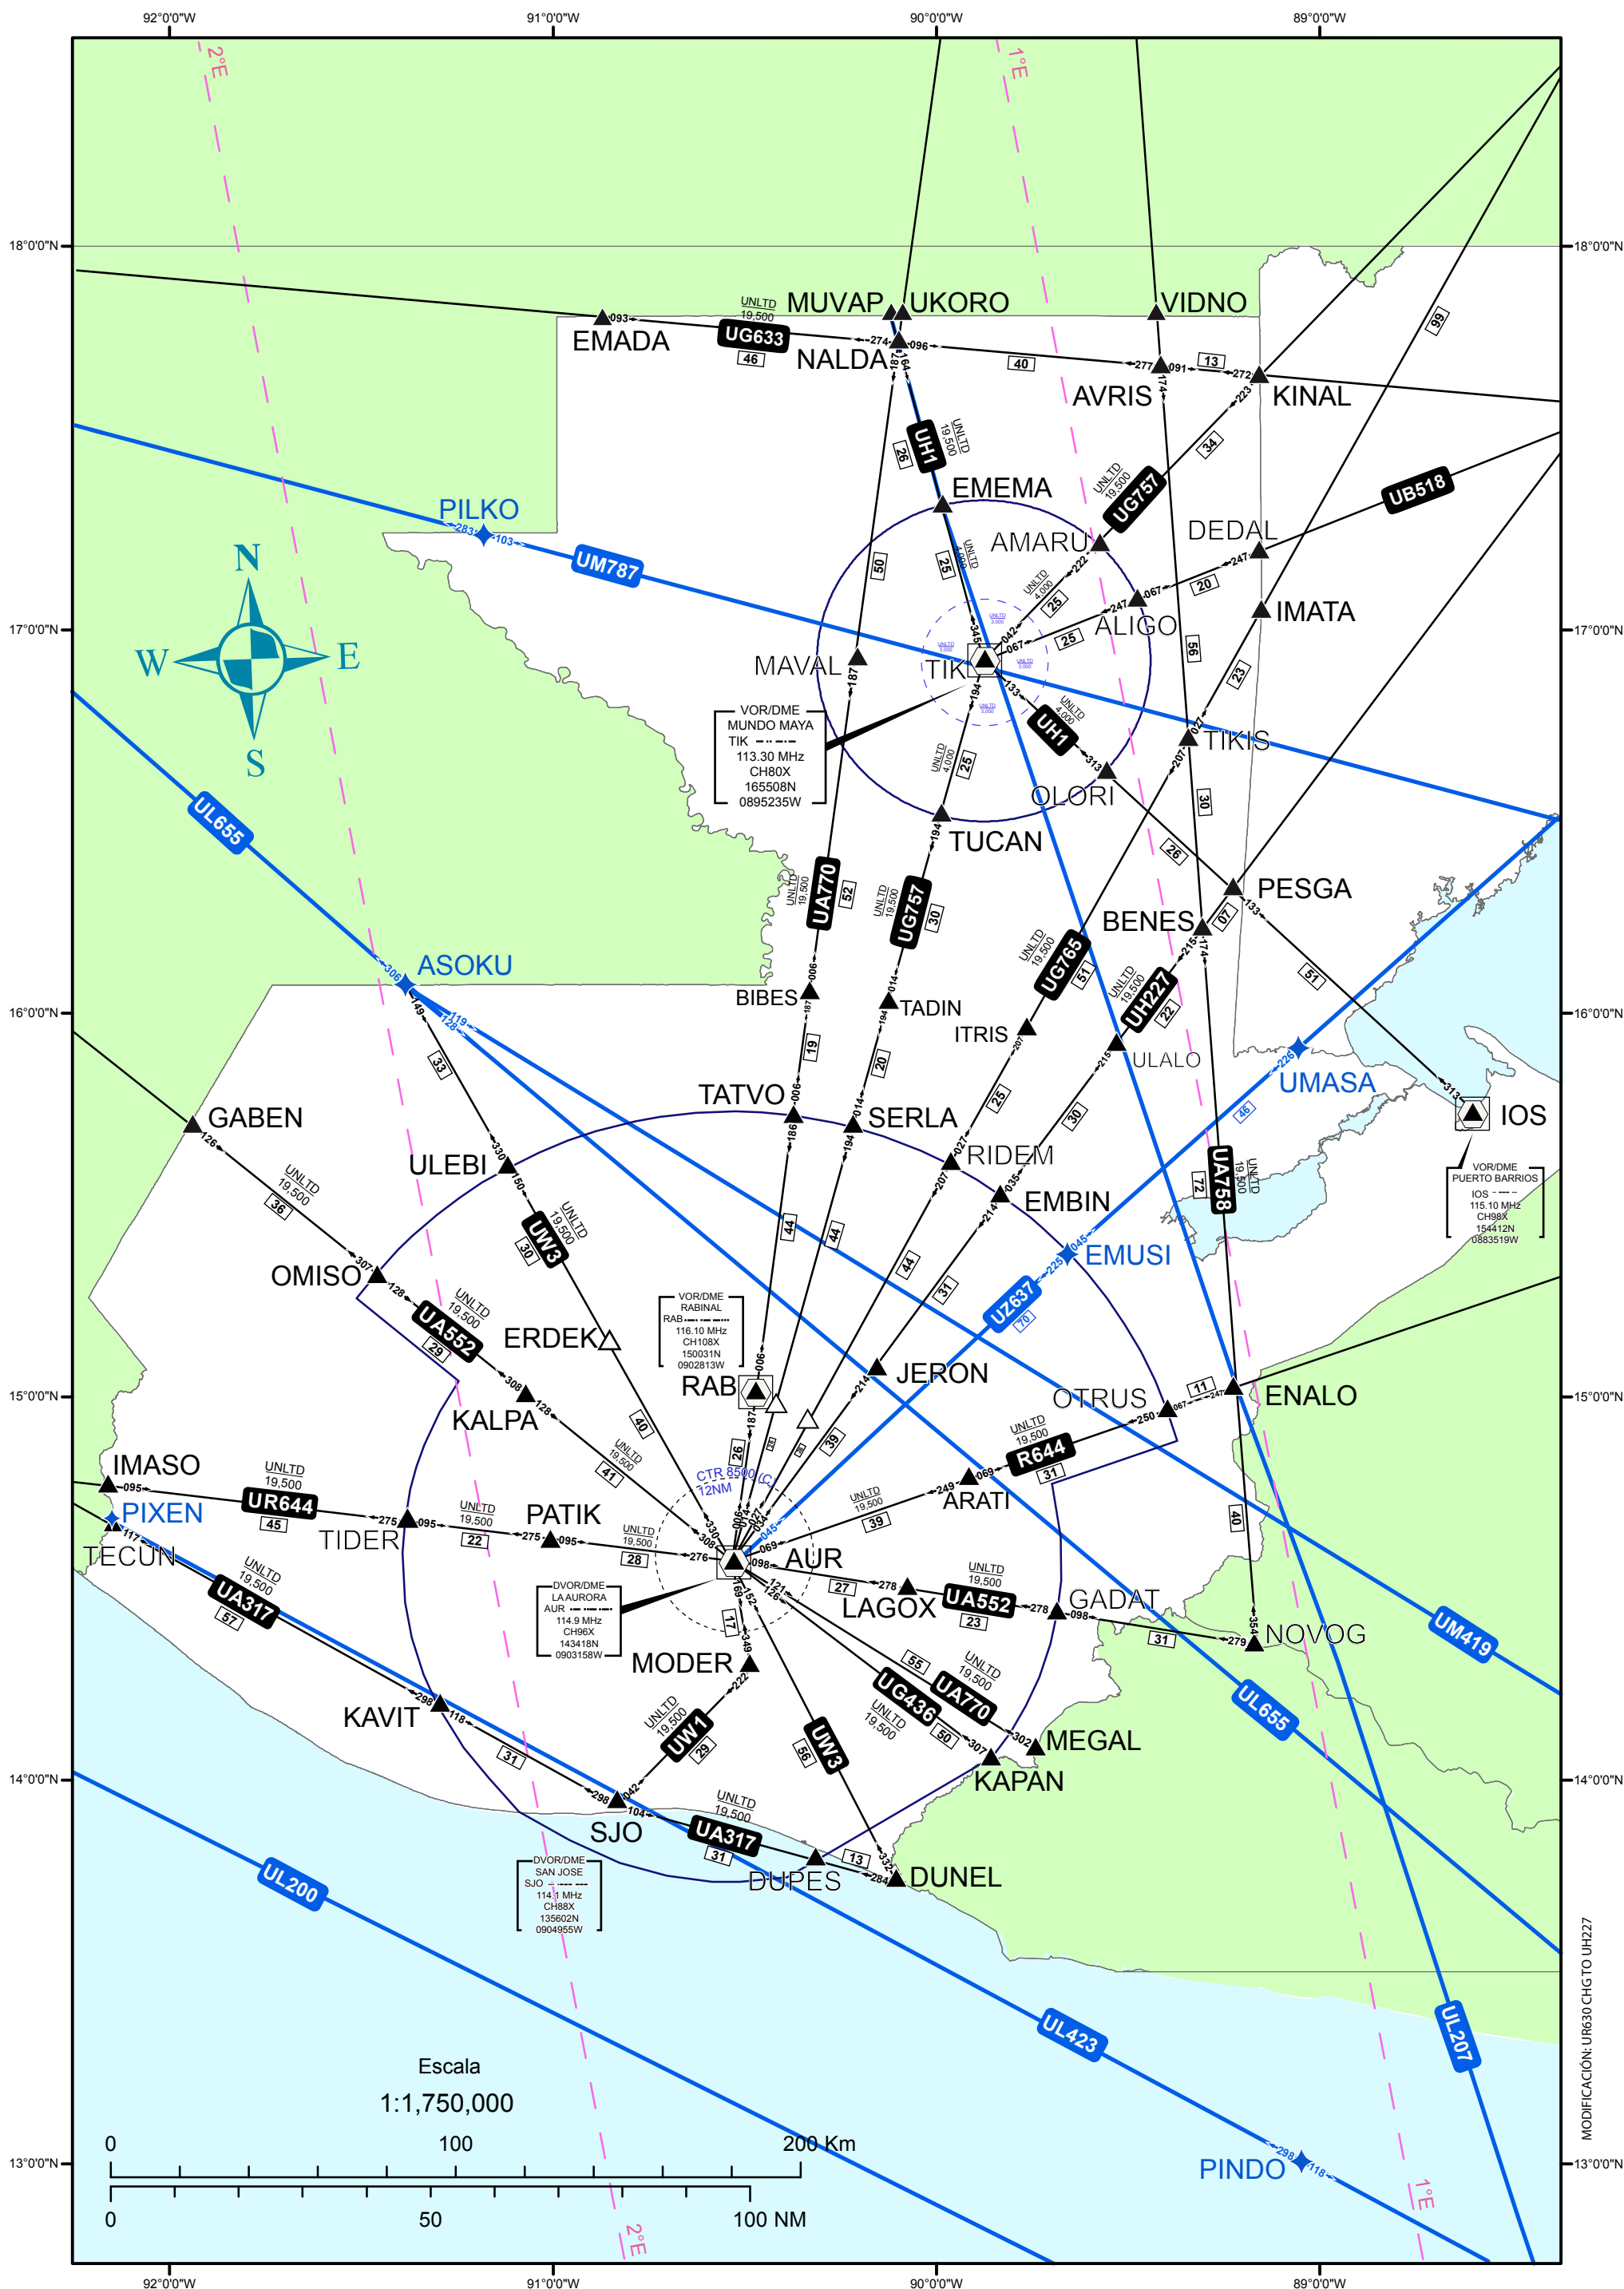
92°0'0"W 91°0'0"W 90°0'0"W 89°0'0"W

18°0'0"N 17°0'0"N 16°0'0"N 15°0'0"N 14°0'0"N 13°0'0"N

2°E 1°E

N
W E
S

UNLTD 19,500
MUVAP UKORO VIDNO
093 EMADA UG633 46 274 NALDA 096 40 277 AVRIS 091 13 272 KINAL 223
187 164 174
UH1 26 UNLTD 19,500
UNLTD 19,500 UG757 34
99
EMEMA
PILKO 283 103
UM787
AMARU 222
DEDAL 247
UB518
50 25 UNLTD 4,000
UNLTD 4,000 25
ALIGO 247 067 20
IMATA
25 042 067
345
MAVAL TIK
187
56 23
VOR/DME MUNDO MAYA TIK 113.30 MHz CH80X 165508N 0895235W
133 UNLTD 4,000 UH1
313
207 TIKIS
UNLTD 4,000 25 194
OLORI
TUCAN
30
194
UL655
26
PESGA
133
UNLTD 19,500 UA770 52
UNLTD 19,500 UG757 30
BENES 215 07
174
51
UNLTD 19,500 UG765 51
UNLTD 19,500 UH227 22
ASOKU 306
006 BIBES
187 014 TADIN
194
ITRIS 207
ULALO 215
UMASA 226
149 119 128
19 20
33
TATVO 006 SERLA 014
313 IOS
186 194
GABEN 126
UNLTD 19,500 36
ULEBI 330
150
UNLTD 19,500 UW3 30
RIDEM 027
207
25 30
EMBIN 035
214
46
VOR/DME PUERTO BARRIOS IOS 115.10 MHz CH98X 154412N 0883519W
UNLTD 19,500 UA758 72
EMUSI 045 225
307 OMISO 128
UNLTD 19,500 UA552 29
UZ637 70
44 44 44 31
ERDEK
VOR/DME RABINAL RAB 116.10 MHz CH108X 150031N 0902813W
006
RAB
187
JERON 214
OTRUS 250 067
11 247 ENALO
308 KALPA 128
40
UNLTD 19,500 41
39
UNLTD 19,500 R644 31
26
CTR 8500 (C) 12NM
ARATI 069 249
IMASO 095
UNLTD 19,500 UR644 45
275 TIDER 095
UNLTD 19,500 22
PATIK 275 095
UNLTD 19,500 28
276 330 308 006 027 034 045
AUR 069 098
UNLTD 19,500 39
PIXEN
TECUN 117
UNLTD 19,500 UA317 57
DVOR/DME LA AURORA AUR 114.9 MHz CH96X 143418N 0903158W
169 152 121 126
17
27 278 LAGOX
UNLTD 19,500 UA552 23
278 GADAT 098
31 279 NOVOG
354
40
UM419
MODER 349
222
55 UNLTD 19,500 UA770
UNLTD 19,500 UG436 50
UL655
KAVIT 298 118
31
UNLTD 19,500 UW1 29
042
298 SJO 104
56 UW3
302 MEGAL
307 KAPAN
UNLTD 19,500 UA317 31
13
DVOR/DME SAN JOSE SJO 114.1 MHz CH88X 135602N 0904955W
DUPES 332 284 DUNEL
UL200
UL423
UL207
Escala
1:1,750,000
0 100 200 Km
0 50 100 NM
PINDO 298 118
MODIFICACIÓN: UR630 CHG TO UH227